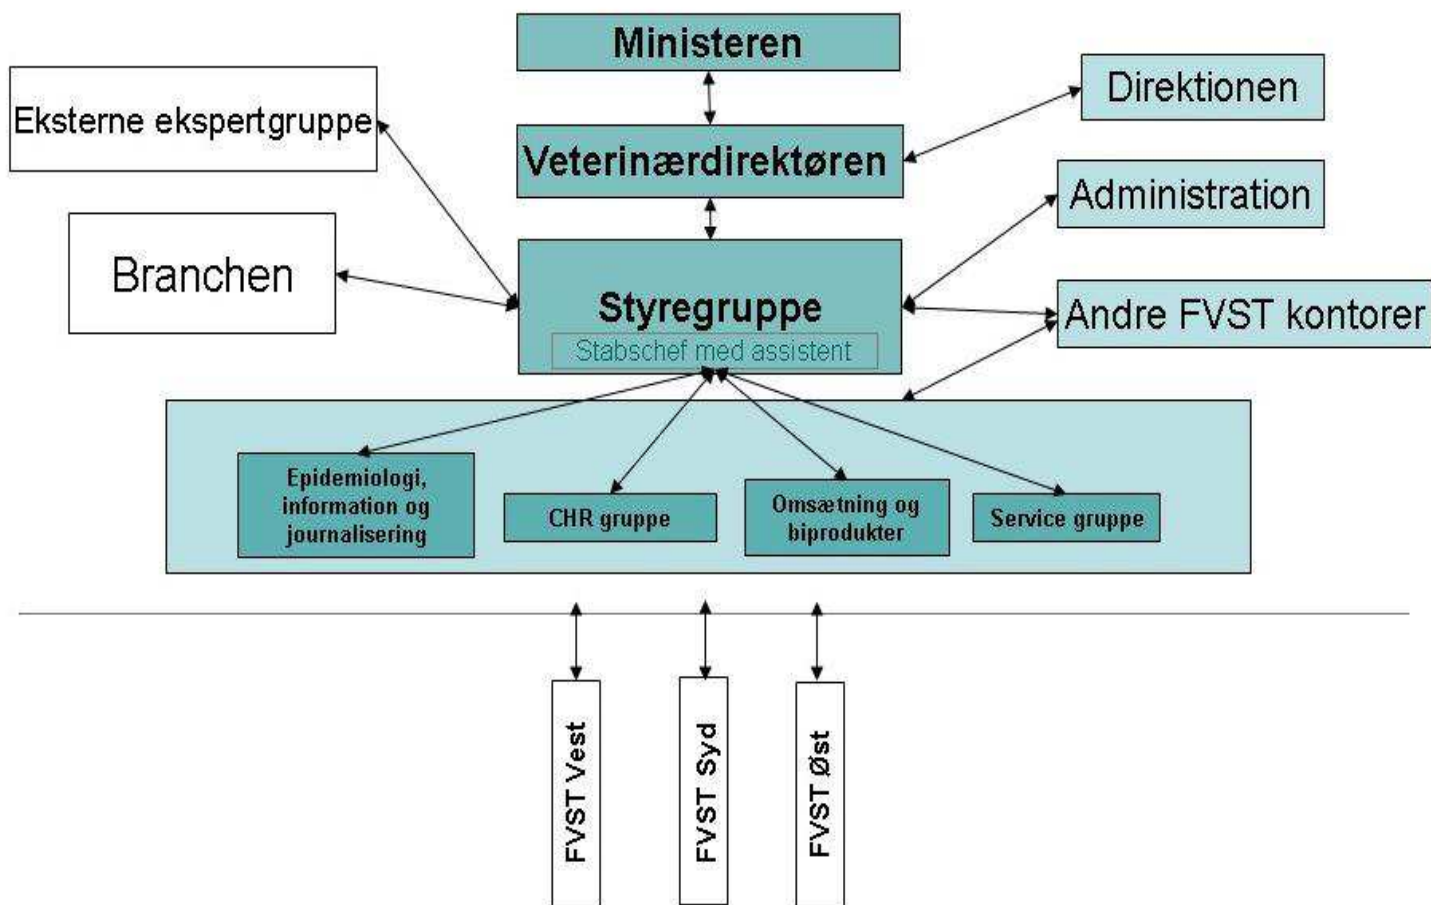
Ministeren

Eksterne ekspertgruppe

Direktionen

Veterinærdirektøren

Administration

Branchen

Styregruppe

Stabschef med assistent

Andre FVST kontorer

Epidemiologi, information og journalisering

CHR gruppe

Omsætning og biprodukter

Service gruppe

FVST Vest

FVST Syd

FVST Øst